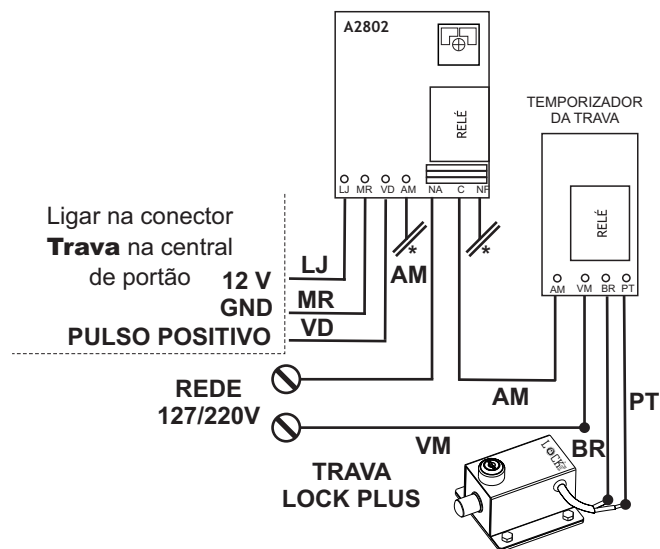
A2802

RELÉ

LJ MR VD AM NA C NF

TEMPORIZADOR DA TRAVA

RELÉ

AM VM BR PT

Ligar na conector **Trava** na central de portão

12 V
GND
PULSO POSITIVO

LJ
MR
VD

AM
*
*

REDE
127/220V

AM
VM
BR
PT

TRAVA
LOCK PLUS

LOCK